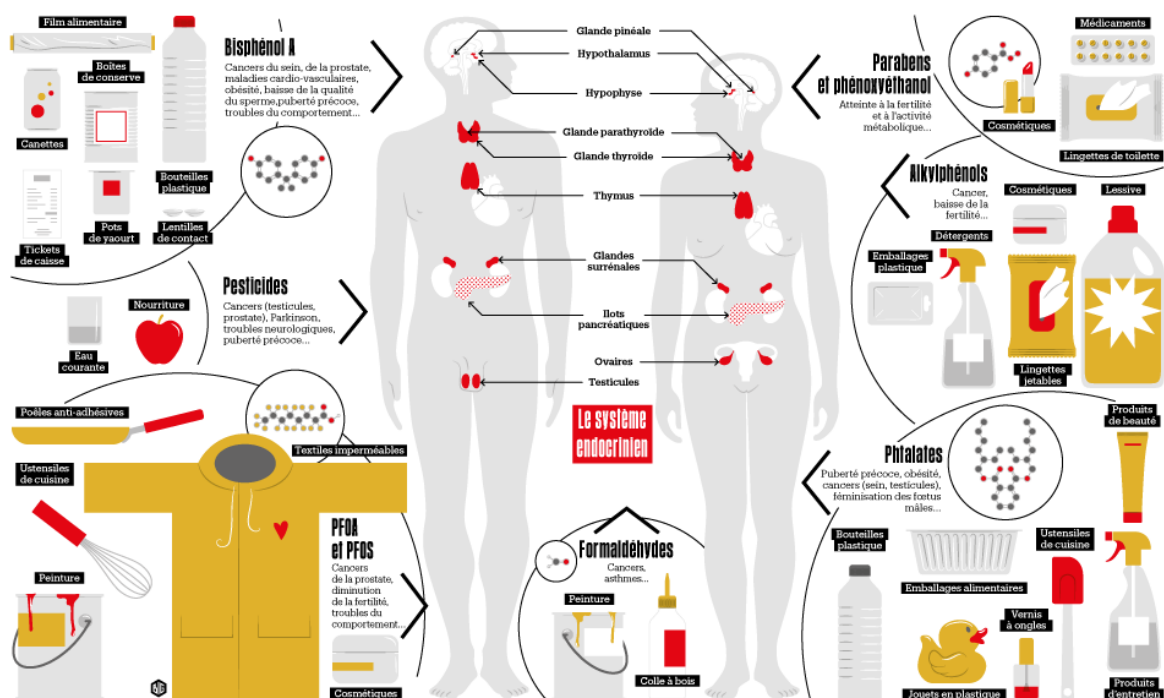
Film alimentaire

Boîtes de conserve

Canettes

Bouteilles plastique

Tickets de caisse

Pots de yaourt

Lentilles de contact

Bisphénol A

Cancers du sein, de la prostate, maladies cardio-vasculaires, obésité, baisse de la qualité du sperme,puberté précoce, troubles du comportement...

Pesticides

Cancers (testicules, prostate), Parkinson, troubles neurologiques, puberté précoce...

Eau courante

Nourriture

Poêles anti-adhésives

Textiles imperméables

Ustensiles de cuisine

Peinture

PFOA et PFOS

Cancers de la prostate, diminution de la fertilité, troubles du comportement...

Cosmétiques

Glande pinéale

Hypothalamus

Hypophyse

Glande parathyroïde

Glande thyroïde

Thymus

Glandes surrénales

Ilots pancréatiques

Ovaires

Testicules

Le système endocrinien

Formaldéhydes

Cancers, asthmes...

Peinture

Colle à bois

Médicaments

Parabens et phénoxyéthanol

Atteinte à la fertilité et à l'activité métabolique...

Cosmétiques

Lingettes de toilette

Alkylphénols

Cancer, baisse de la fertilité...

Cosmétiques

Lessive

Emballages plastique

Détergents

Lingettes jetables

Produits de beauté

Phtalates

Puberté précoce, obésité, cancers (sein, testicules), féminisation des fœtus mâles...

Bouteilles plastique

Emballages alimentaires

Ustensiles de cuisine

Vernis à ongles

Jouets en plastique

Produits d'entretien